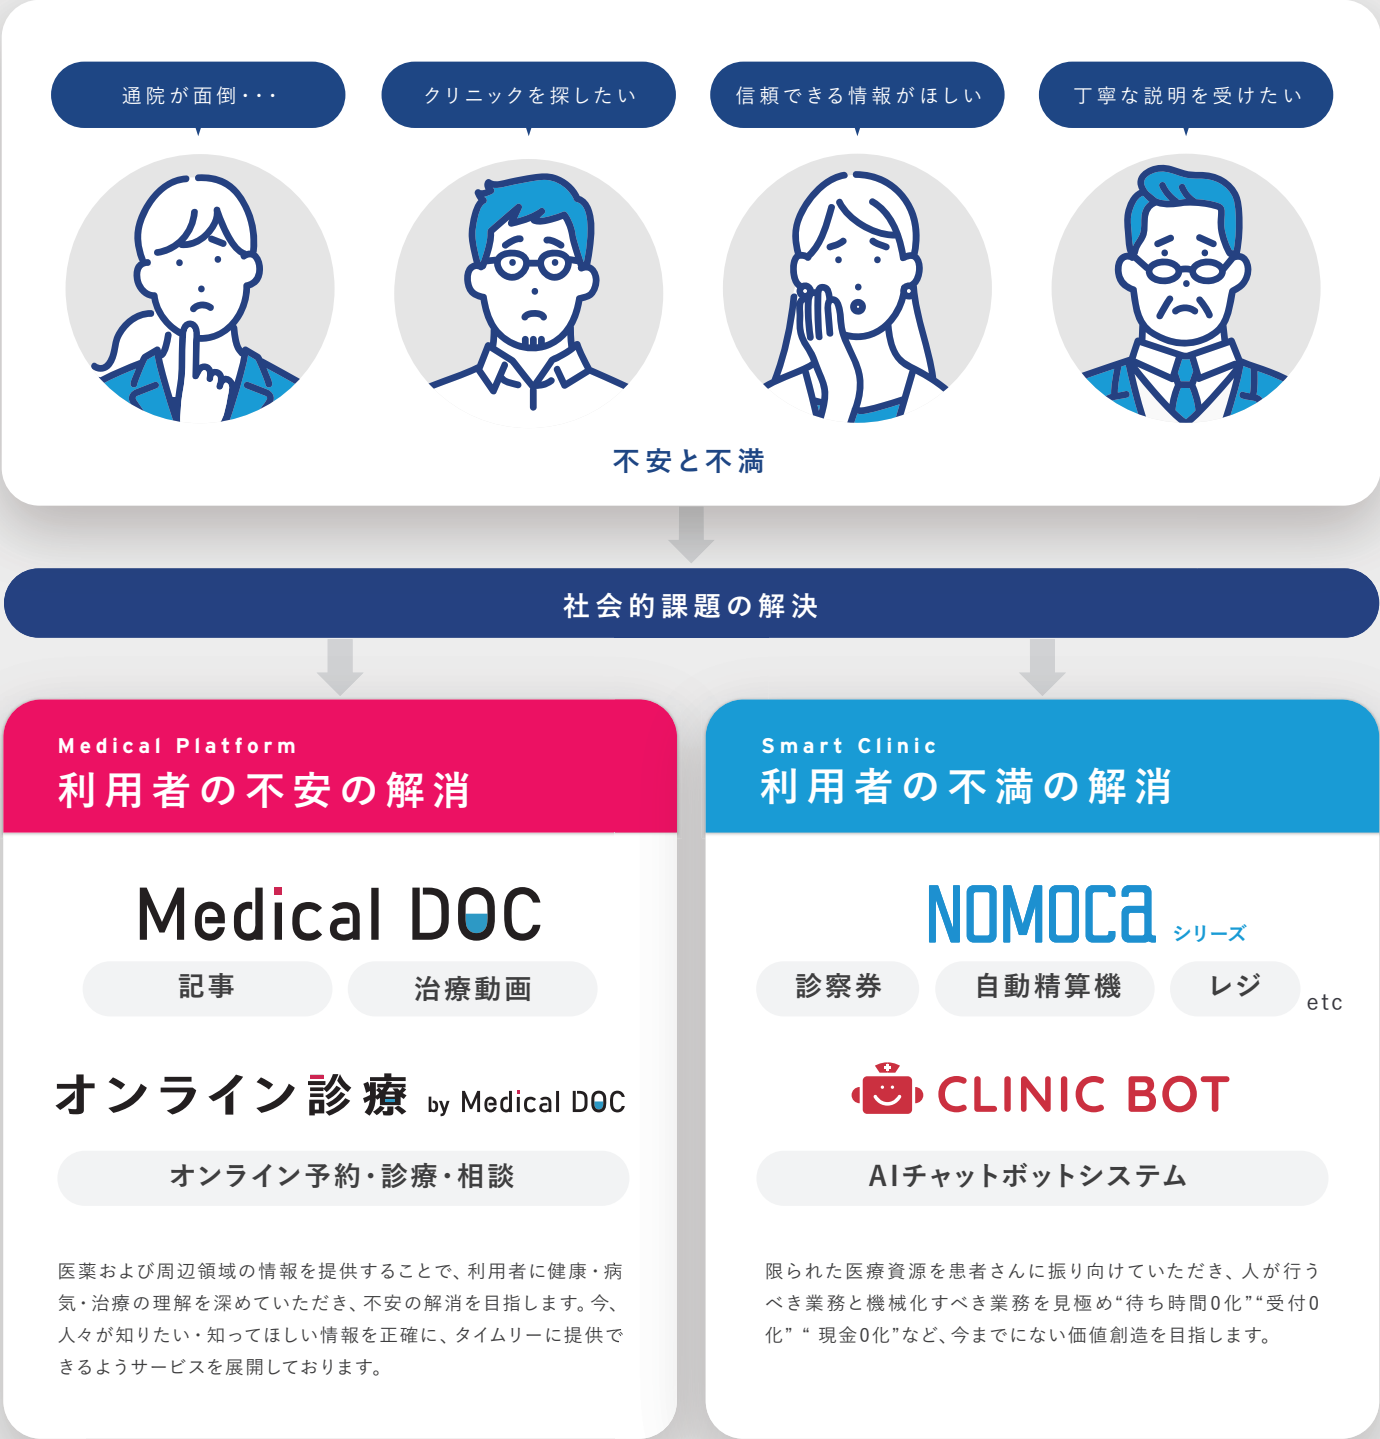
通院が面倒・・・

クリニックを探したい

信頼できる情報がほしい

丁寧な説明を受けたい

不安と不満

社会的課題の解決

Medical Platform
利用者の不安の解消

Medical DOC

記事

治療動画

オンライン診療 by Medical DOC

オンライン予約・診療・相談

医薬および周辺領域の情報を提供することで、利用者に健康・病気・治療の理解を深めていただき、不安の解消を目指します。今、人々が知りたい・知ってほしい情報を正確に、タイムリーに提供できるようサービスを展開しております。

Smart Clinic
利用者の不満の解消

NOMOCa シリーズ

診察券

自動精算機

レジ

etc

CLINIC BOT

AIチャットボットシステム

限られた医療資源を患者さんに振り向けていただき、人が行うべき業務と機械化すべき業務を見極め"待ち時間0化""受付0化"" 現金0化"など、今までにない価値創造を目指します。